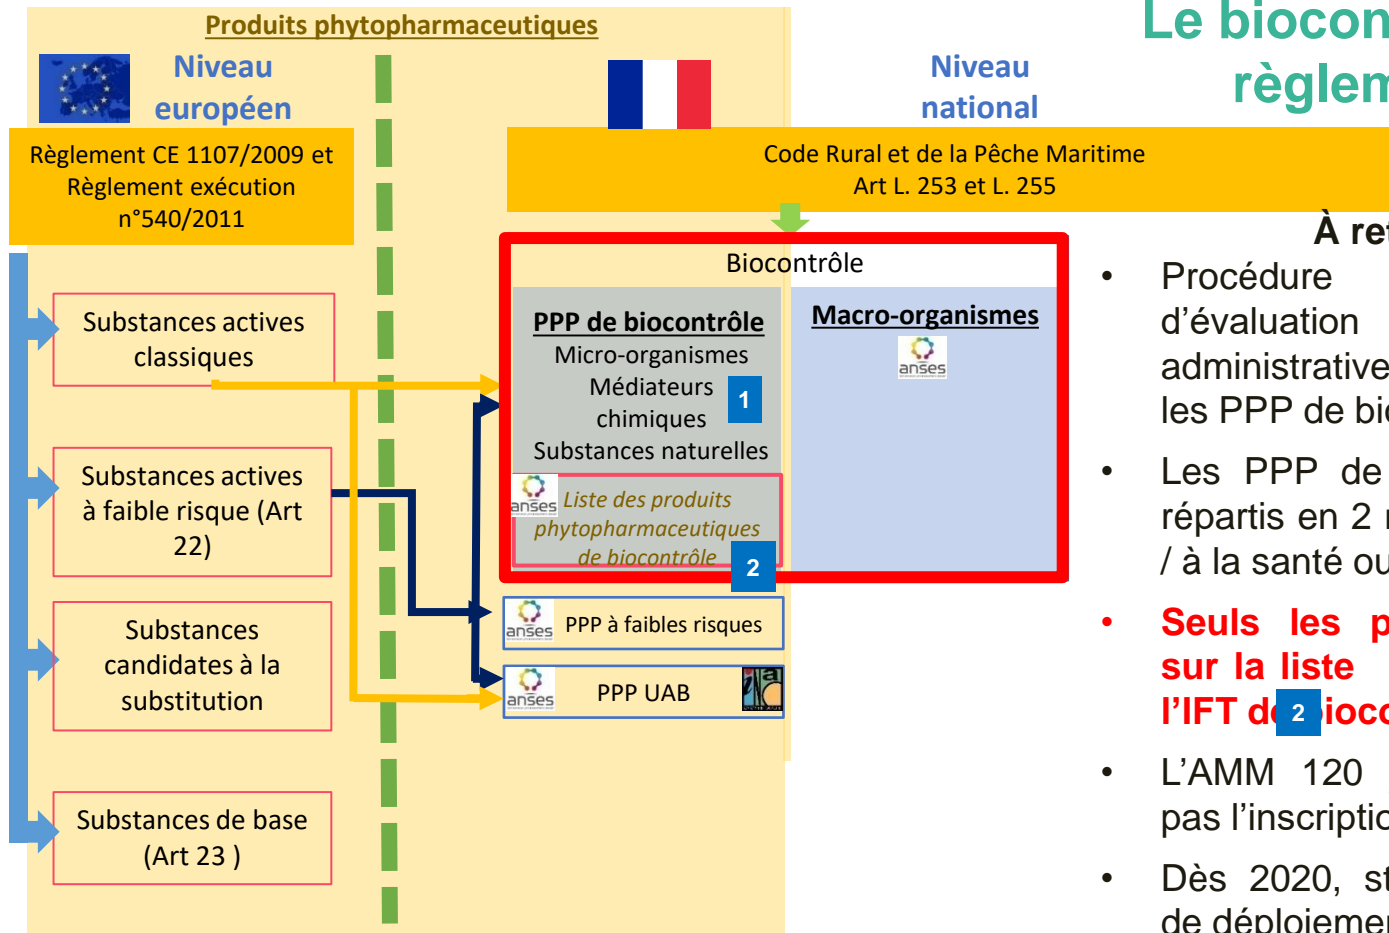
Produits phytopharmaceutiques

Niveau européen

Niveau national

Le biocon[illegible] règlem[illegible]

Règlement CE 1107/2009 et Règlement exécution n°540/2011

Code Rural et de la Pêche Maritime Art L. 253 et L. 255

Substances actives classiques

Substances actives à faible risque (Art 22)

Substances candidates à la substitution

Substances de base (Art 23 )

Biocontrôle

PPP de biocontrôle
Micro-organismes
Médiateurs chimiques
Substances naturelles

1

Macro-organismes

anses

anses Liste des produits phytopharmaceutiques de biocontrôle

2

anses PPP à faibles risques

anses PPP UAB

À ret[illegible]

• Procédure d'évaluation administrative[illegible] les PPP de bio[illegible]

• Les PPP de répartis en 2 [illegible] / à la santé ou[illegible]

• Seuls les p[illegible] sur la liste l'IFT d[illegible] 2 ioco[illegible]

• L'AMM 120 pas l'inscriptio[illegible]

• Dès 2020, st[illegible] de déploiemen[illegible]